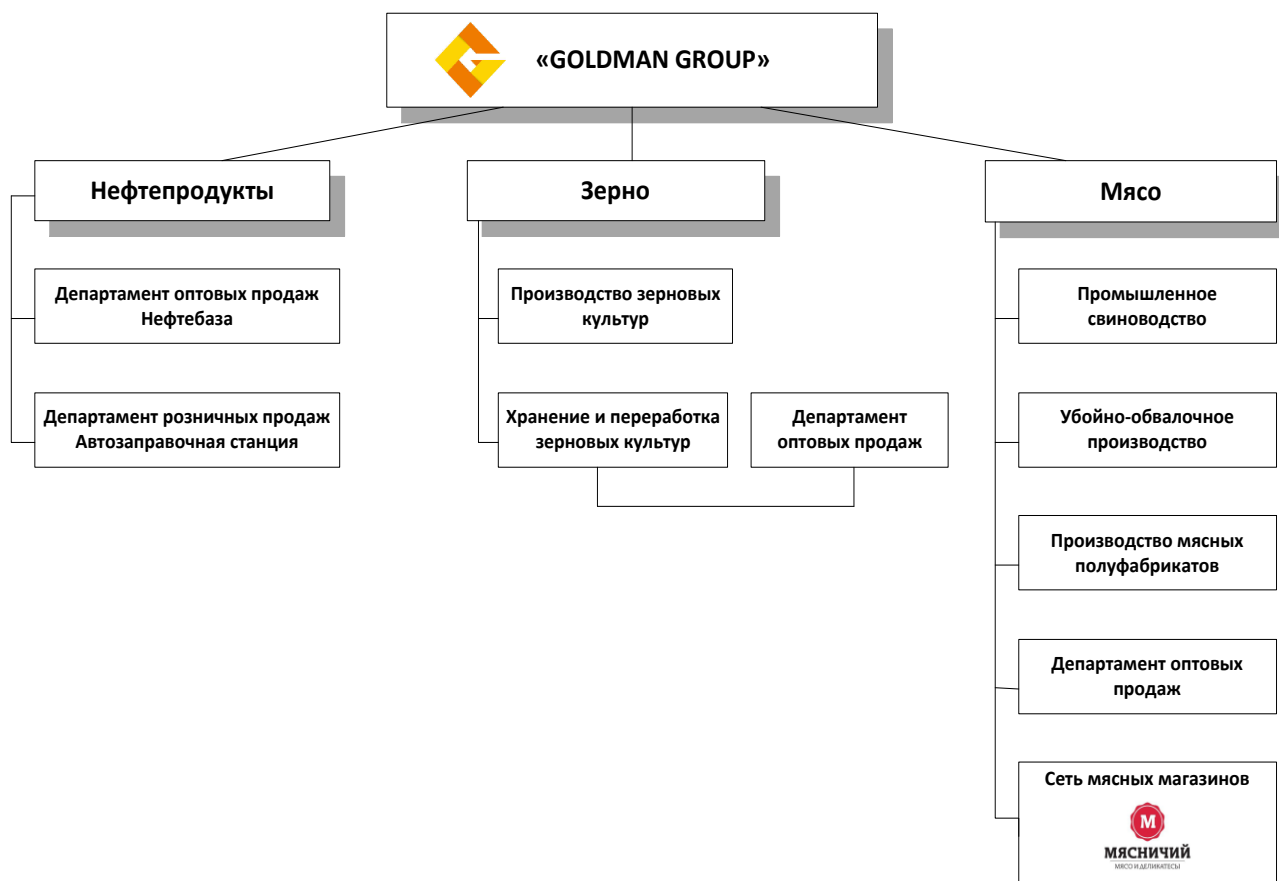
«GOLDMAN GROUP»

Нефтепродукты

Департамент оптовых продаж Нефтебаза

Департамент розничных продаж Автозаправочная станция

Зерно

Производство зерновых культур

Хранение и переработка зерновых культур

Департамент оптовых продаж

Мясо

Промышленное свиноводство

Убойно-обвалочное производство

Производство мясных полуфабрикатов

Департамент оптовых продаж

Сеть мясных магазинов

М

МЯСНИЧИЙ
МЯСО И ДЕЛИКАТЕСЫ